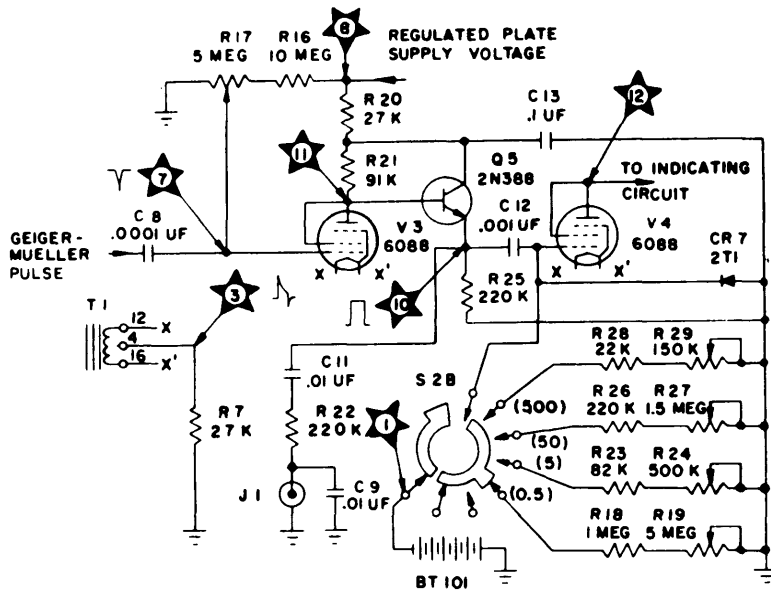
R17
5 MEG

R16
10 MEG

8

REGULATED PLATE SUPPLY VOLTAGE

R20
27 K

C13
.1 UF

12

11

R21
91 K

Q5
2N388

TO INDICATING CIRCUIT

7

C8
.0001 UF

GEIGER-MUELLER PULSE

V3
6088

C12
.001 UF

V4
6088

CR7
2T1

X

X'

X

X'

R25
220 K

T1

12
4
16

X
X'

3

10

C11
.01 UF

R28
22 K

R29
150 K

S2B

R26
220 K

R27
1.5 MEG

(500)

(50)

(5)

R23
82 K

R24
500 K

R7
27 K

R22
220 K

1

(0.5)

J1

C9
.01 UF

R18
1 MEG

R19
5 MEG

BT101